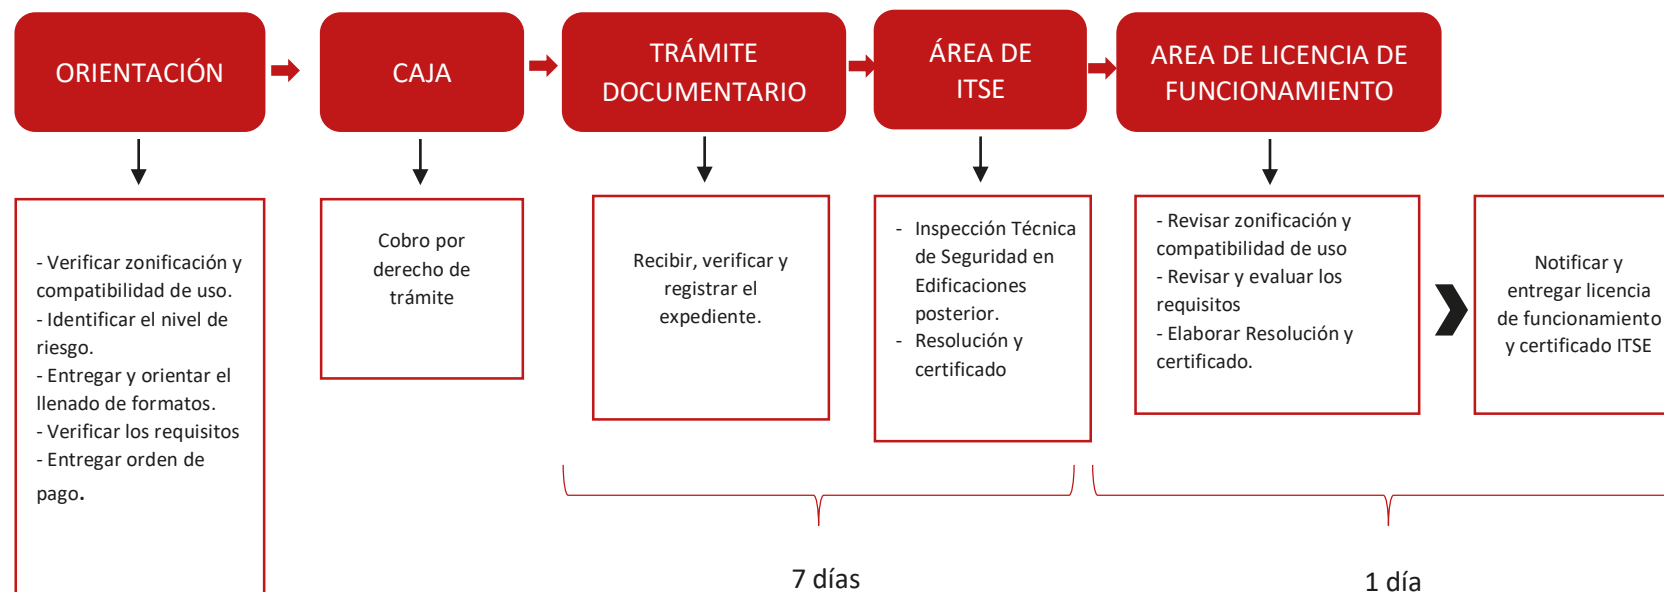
ORIENTACIÓN

CAJA

TRÁMITE DOCUMENTARIO

ÁREA DE ITSE

AREA DE LICENCIA DE FUNCIONAMIENTO

- Verificar zonificación y compatibilidad de uso.
- Identificar el nivel de riesgo.
- Entregar y orientar el llenado de formatos.
- Verificar los requisitos
- Entregar orden de pago.

Cobro por derecho de trámite

Recibir, verificar y registrar el expediente.

- Inspección Técnica de Seguridad en Edificaciones posterior.
- Resolución y certificado

- Revisar zonificación y compatibilidad de uso
- Revisar y evaluar los requisitos
- Elaborar Resolución y certificado.

Notificar y entregar licencia de funcionamiento y certificado ITSE

7 días

1 día